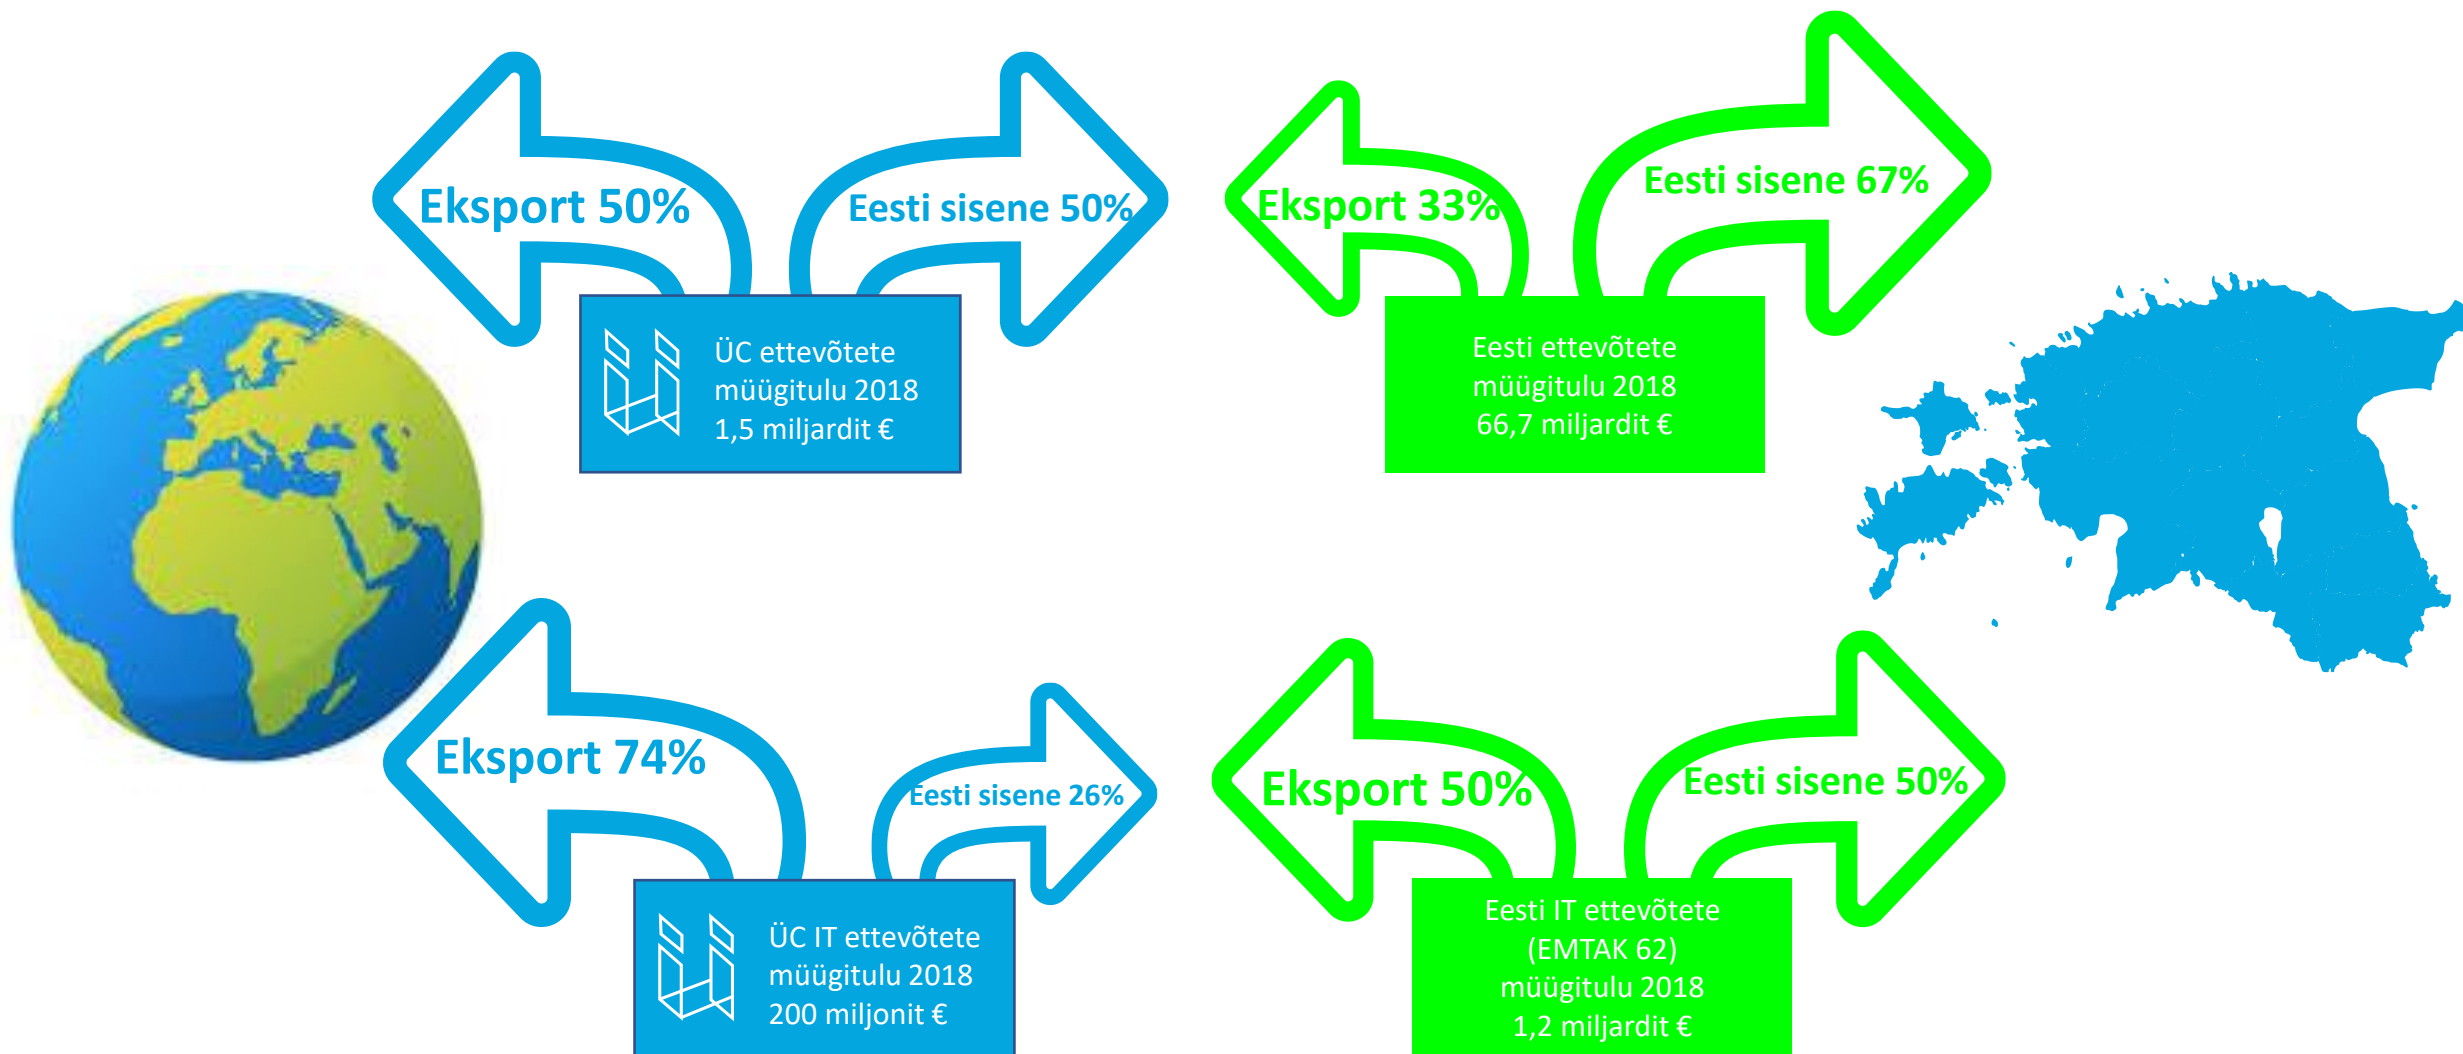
Eksport 50%

Eesti sisene 50%

ÜC ettevõtete müügitulu 2018 1,5 miljardit €

Eksport 33%

Eesti sisene 67%

Eesti ettevõtete müügitulu 2018 66,7 miljardit €

Eksport 74%

Eesti sisene 26%

ÜC IT ettevõtete müügitulu 2018 200 miljonit €

Eksport 50%

Eesti sisene 50%

Eesti IT ettevõtete (EMTAK 62) müügitulu 2018 1,2 miljardit €